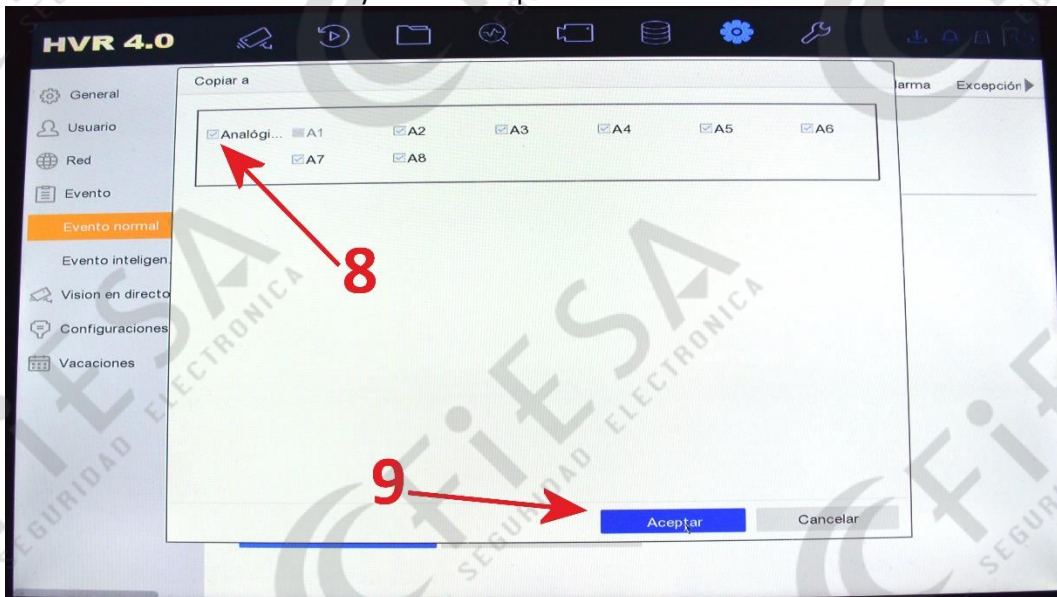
HVR 4.0

General
Usuario
Red
Evento
Evento normal
Evento inteligen.
Vision en directo
Configuraciones
Vacaciones

Copiar a

larma Excepción

Analógi... A1 A2 A3 A4 A5 A6
A7 A8

8

CFiESA SEGURIDAD ELECTRONICA

9

Aceptar
Cancelar